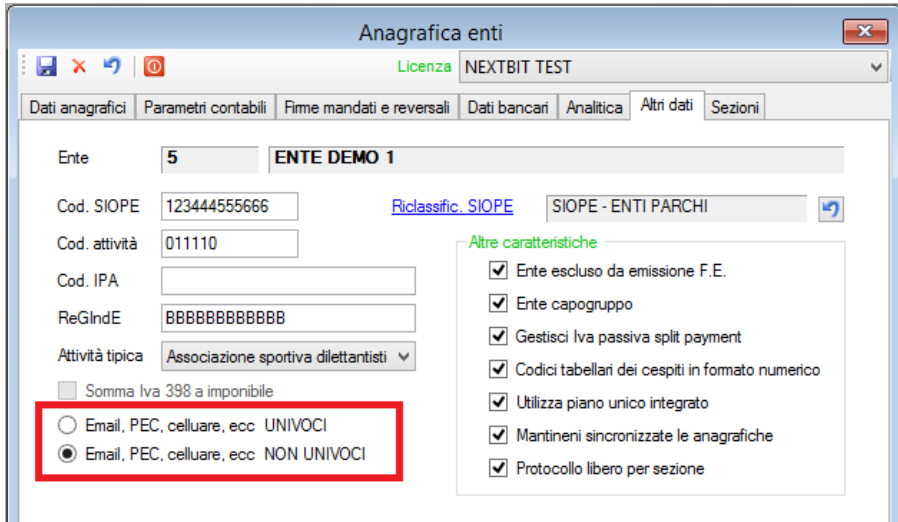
Anagrafica enti

Licenza NEXTBIT TEST

Dati anagrafici | Parametri contabili | Firme mandati e reversali | Dati bancari | Analitica | Altri dati | Sezioni

Ente 5 ENTE DEMO 1

Cod. SIOPE 123444555666

Riclassific. SIOPE SIOPE - ENTI PARCHI

Cod. attività 011110

Cod. IPA

ReGIndE BBBBBBBBBBBB

Attività tipica Associazione sportiva dilettantisti

Somma Iva 398 a imponibile

Email, PEC, celluare, ecc UNIVOCI

Email, PEC, celluare, ecc NON UNIVOCI

Altre caratteristiche

Ente escluso da emissione F.E.

Ente capogruppo

Gestisci Iva passiva split payment

Codici tabellari dei cespiti in formato numerico

Utilizza piano unico integrato

Mantineni sincronizzate le anagrafiche

Protocollo libero per sezione